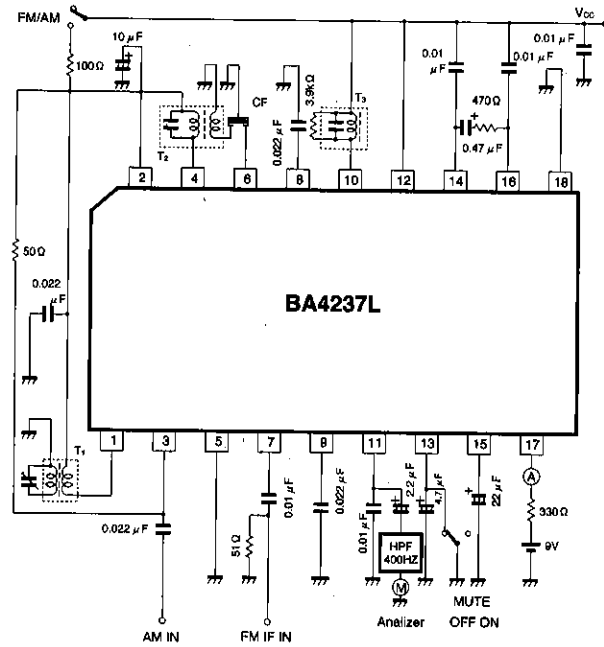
FM/AM
$V_{CC}$
100Ω
10 μF
0.01 μF
0.01 μF
0.01 μF
CF
3.9kΩ
$T_3$
470Ω
0.47 μF
0.022 μF
$T_2$
2
4
6
8
10
12
14
16
18
50Ω
0.022 μF
BA4237L
$T_1$
1
3
5
7
9
11
13
15
17
0.022 μF
51Ω
0.01 μF
0.022 μF
0.01 μF
2.2 μF
4.7
22 μF
A
330Ω
9V
HPF 400HZ
M
AM IN
FM IF IN
Analizer
MUTE
OFF ON